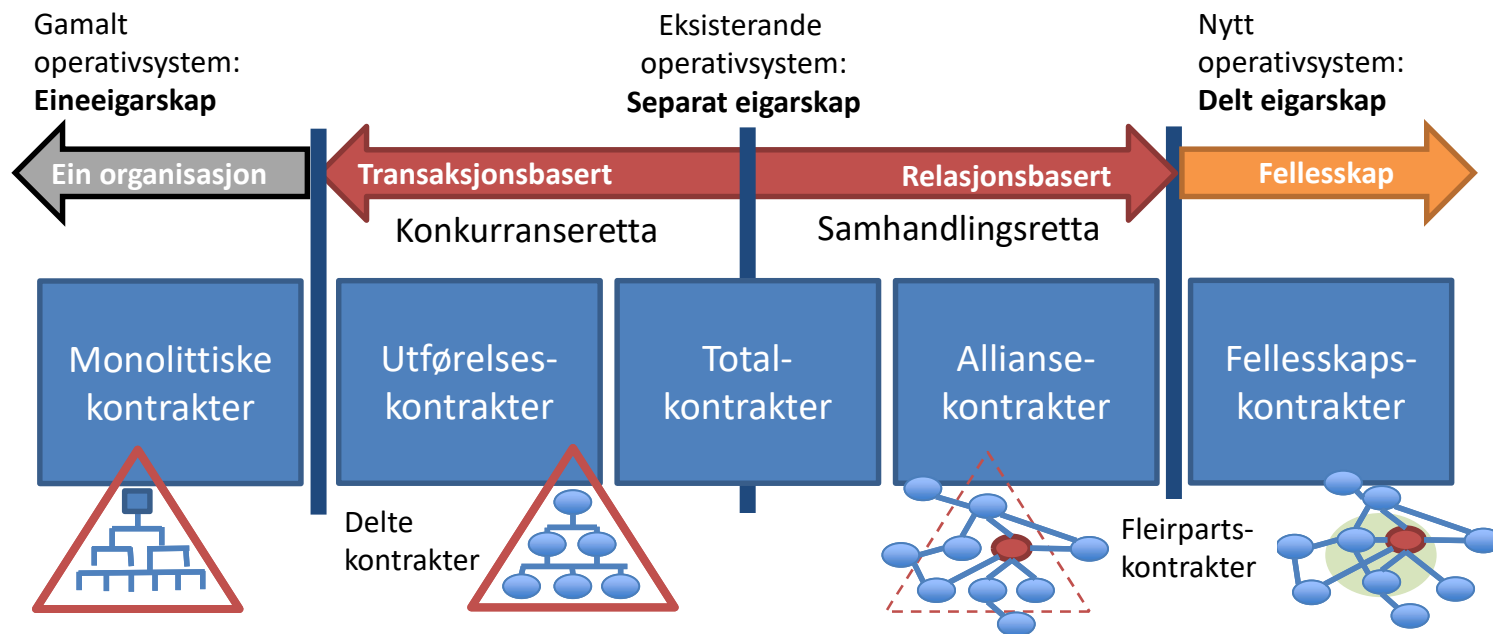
Gamalt operativsystem: **Eineeigarskap**

Eksisterande operativsystem: **Separat eigarskap**

Nytt operativsystem: **Delt eigarskap**

Ein organisasjon

Transaksjonsbasert

Relasjonsbasert

Fellesskap

Konkurranseretta

Samhandlingsretta

Monolittiske kontrakter

Utførelseskontrakter

Totalkontrakter

Alliansekontrakter

Fellesskapskontrakter

Delte kontrakter

Fleirpartskontrakter